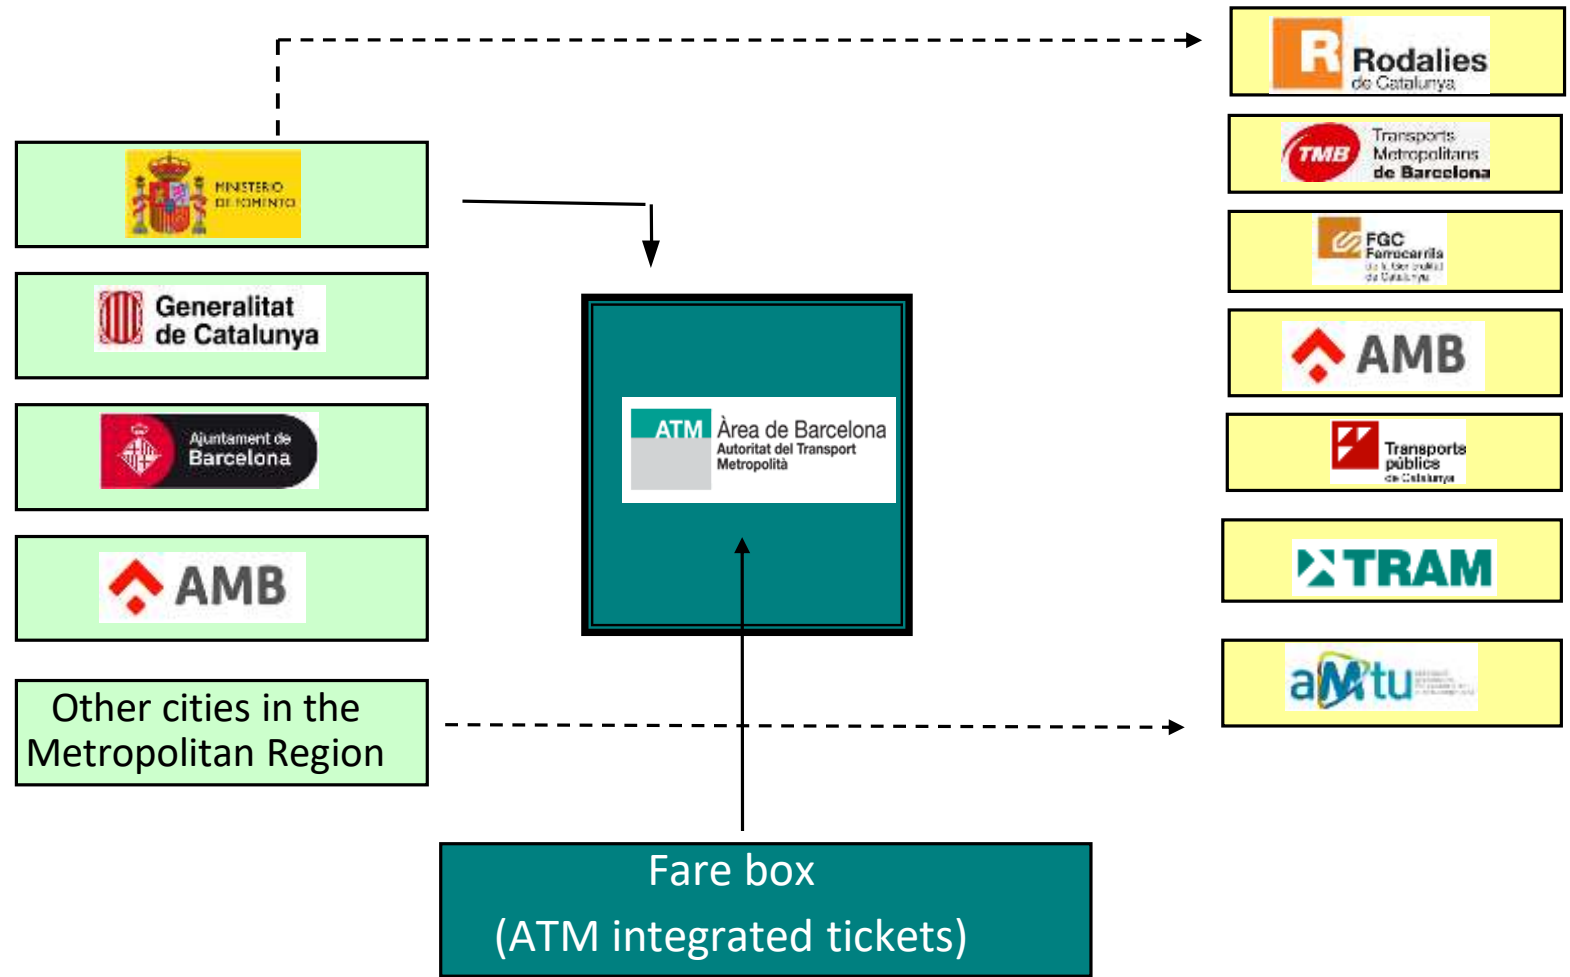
MINISTERIO DE FOMENTO

Generalitat de Catalunya

Ajuntament de Barcelona

AMB

Other cities in the Metropolitan Region

ATM Àrea de Barcelona Autoritat del Transport Metropolità

Fare box

(ATM integrated tickets)

R Rodalies de Catalunya

TMB Transports Metropolitans de Barcelona

FGC Ferrocarrils de la Generalitat de Catalunya

AMB

Transports públics de Catalunya

TRAM

aMtu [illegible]